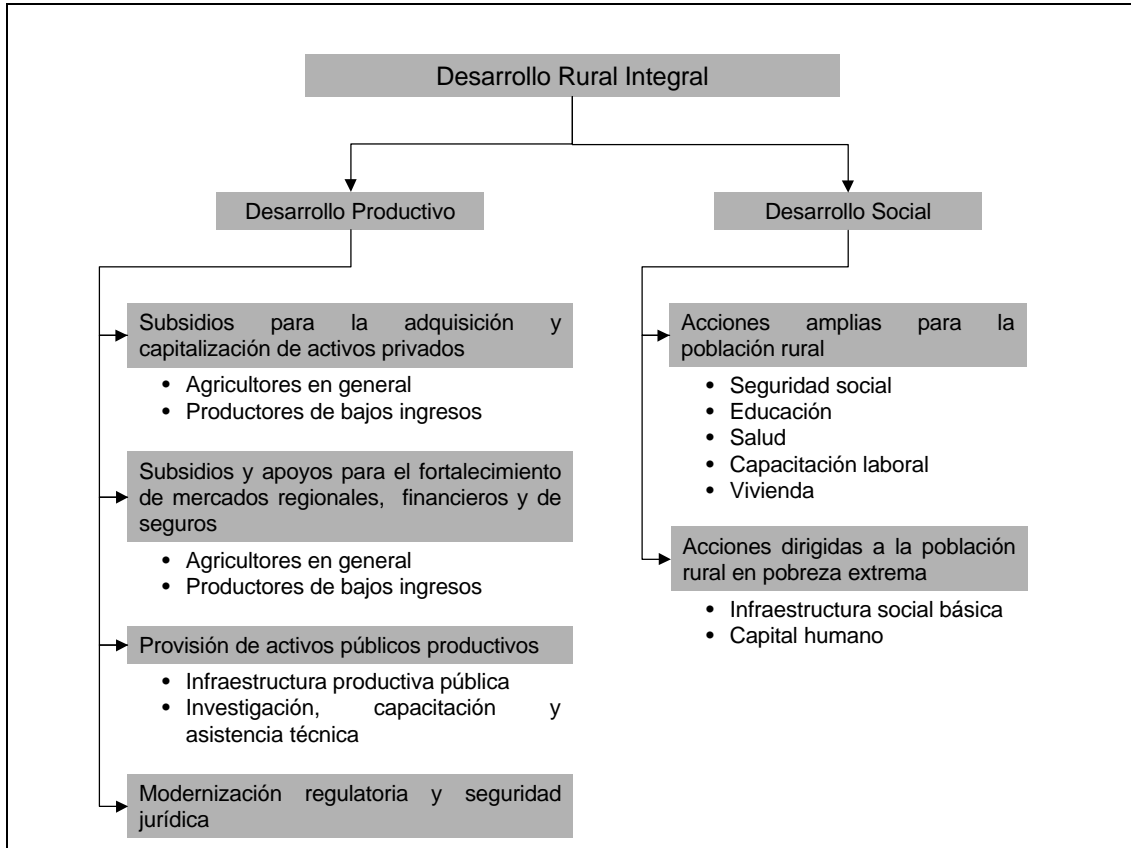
Desarrollo Rural Integral

Desarrollo Productivo

Desarrollo Social

Subsidios para la adquisición y capitalización de activos privados

- Agricultores en general
- Productores de bajos ingresos

Subsidios y apoyos para el fortalecimiento de mercados regionales, financieros y de seguros

- Agricultores en general
- Productores de bajos ingresos

Provisión de activos públicos productivos

- Infraestructura productiva pública
- Investigación, capacitación y asistencia técnica

Modernización regulatoria y seguridad jurídica

Acciones amplias para la población rural

- Seguridad social
- Educación
- Salud
- Capacitación laboral
- Vivienda

Acciones dirigidas a la población rural en pobreza extrema

- Infraestructura social básica
- Capital humano